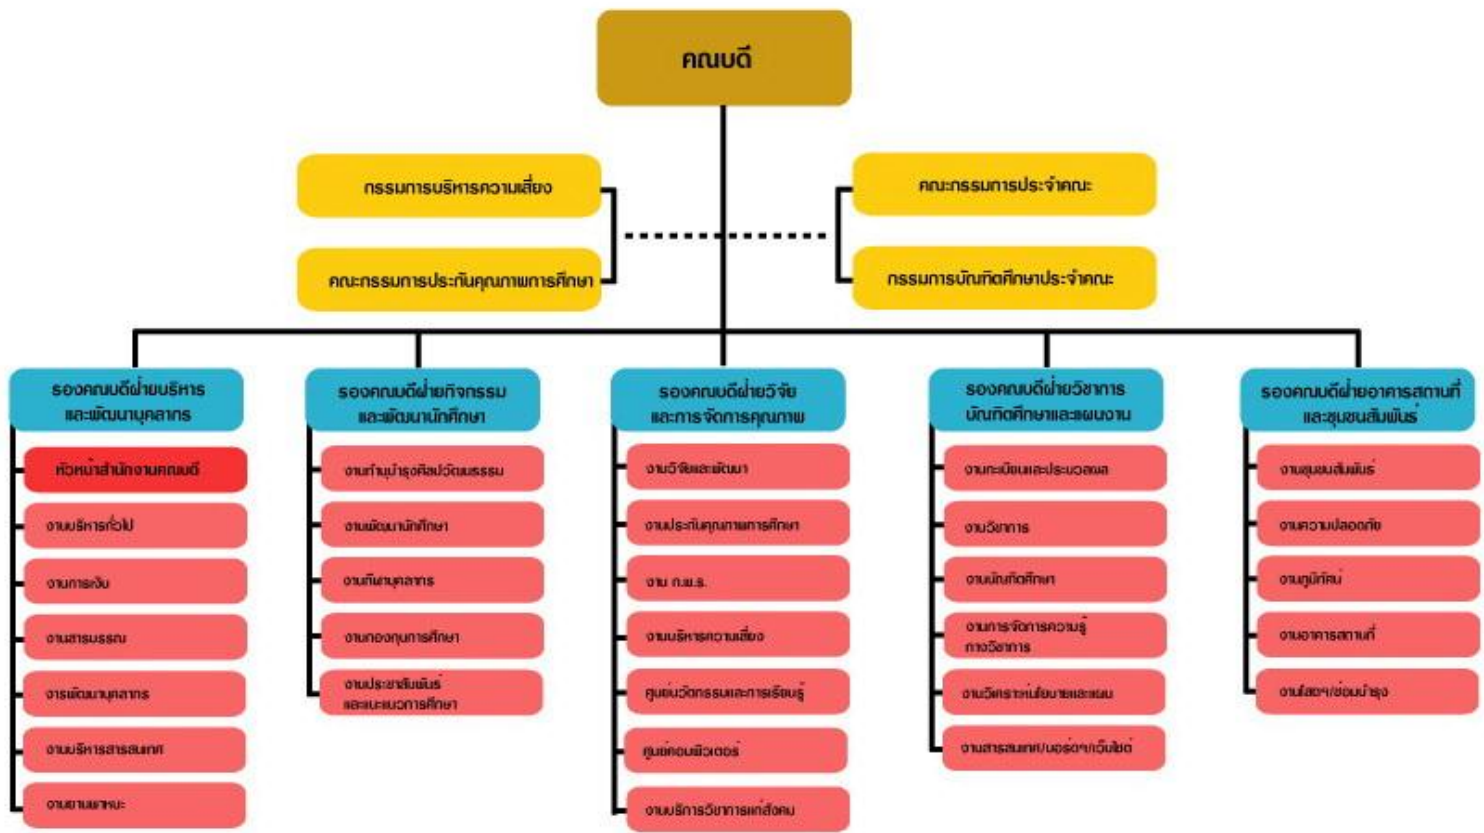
คณบดี

กรรมการบริหารความเสี่ยง

คณะกรรมการประกันคุณภาพการศึกษา

คณะกรรมการประจำคณะ

กรรมการบัณฑิตศึกษาประจำคณะ

รองคณบดีฝ่ายบริหารและพัฒนาบุคลากร

หัวหน้าสำนักงานคณบดี

งานบริหารทั่วไป

งานการเงิน

งานสารบรรณ

งานพัฒนาบุคลากร

งานบริหารสารสนเทศ

งานยานพาหนะ

รองคณบดีฝ่ายกิจกรรมและพัฒนานักศึกษา

งานทำนุบำรุงศิลปวัฒนธรรม

งานพัฒนานักศึกษา

งานกีฬาบุคลากร

งานกองทุนการศึกษา

งานประชาสัมพันธ์และแนะแนวการศึกษา

รองคณบดีฝ่ายวิจัยและการจัดการคุณภาพ

งานวิจัยและพัฒนา

งานประกันคุณภาพการศึกษา

งาน ก.พ.ร.

งานบริหารความเสี่ยง

ศูนย์นวัตกรรมและการเรียนรู้

ศูนย์คอมพิวเตอร์

งานบริการวิชาการแก่สังคม

รองคณบดีฝ่ายวิชาการบัณฑิตศึกษาและแผนงาน

งานทะเบียนและประมวลผล

งานวิชาการ

งานบัณฑิตศึกษา

งานการจัดการความรู้ทางวิชาการ

งานวิเคราะห์นโยบายและแผน

งานสารสนเทศ/นอร์ด/เว็บไซต์

รองคณบดีฝ่ายอาคารสถานที่และชุมชนสัมพันธ์

งานชุมชนสัมพันธ์

งานความปลอดภัย

งานภูมิทัศน์

งานอาคารสถานที่

งานโสตฯ/ซ่อมบำรุง